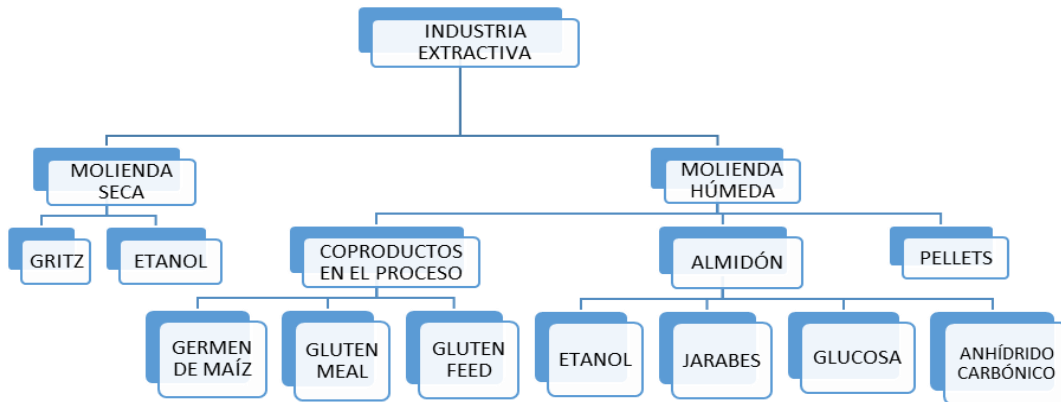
INDUSTRIA EXTRACTIVA

MOLIENDA SECA

GRITZ

ETANOL

MOLIENDA HÚMEDA

COPRODUCTOS EN EL PROCESO

GERMEN DE MAÍZ

GLUTEN MEAL

GLUTEN FEED

ALMIDÓN

ETANOL

JARABES

GLUCOSA

ANHÍDRIDO CARBÓNICO

PELLETS